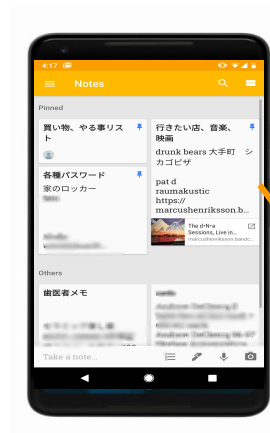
4:17

Notes

Pinned

買い物、やる事リスト

各種パスワード
家のロッカー

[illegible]

行きたい店、音楽、映画
drunk bears 大手町 シカゴピザ

pat d
raumakustic
https://marcushenriksson.b...

The d•N•a Sessions, Live in...
marcushenriksson.bandc...

Others

歯医者メモ

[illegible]

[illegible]

Take a note...